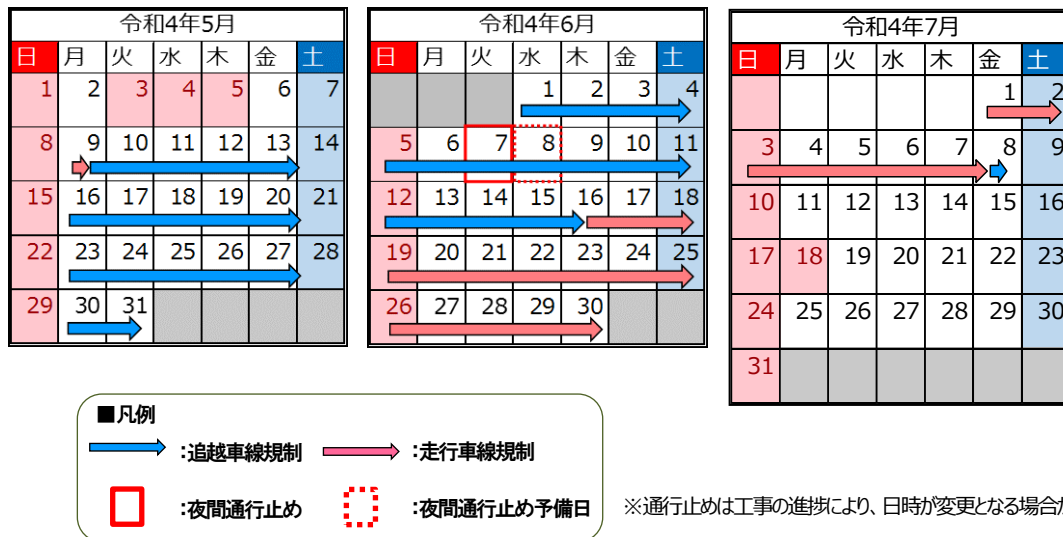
令和4年5月

| 日 | 月 | 火 | 水 | 木 | 金 | 土 |
|---|---|---|---|---|---|---|
| 1 | 2 | 3 | 4 | 5 | 6 | 7 |
| 8 | 9 | 10 | 11 | 12 | 13 | 14 |
| 15 | 16 | 17 | 18 | 19 | 20 | 21 |
| 22 | 23 | 24 | 25 | 26 | 27 | 28 |
| 29 | 30 | 31 | | | | |

令和4年6月

| 日 | 月 | 火 | 水 | 木 | 金 | 土 |
|---|---|---|---|---|---|---|
| | | | 1 | 2 | 3 | 4 |
| 5 | 6 | 7 | 8 | 9 | 10 | 11 |
| 12 | 13 | 14 | 15 | 16 | 17 | 18 |
| 19 | 20 | 21 | 22 | 23 | 24 | 25 |
| 26 | 27 | 28 | 29 | 30 | | |

令和4年7月

| 日 | 月 | 火 | 水 | 木 | 金 | 土 |
|---|---|---|---|---|---|---|
| | | | | | 1 | 2 |
| 3 | 4 | 5 | 6 | 7 | 8 | 9 |
| 10 | 11 | 12 | 13 | 14 | 15 | 16 |
| 17 | 18 | 19 | 20 | 21 | 22 | 23 |
| 24 | 25 | 26 | 27 | 28 | 29 | 30 |
| 31 | | | | | | |

■凡例
:追越車線規制 :走行車線規制
:夜間通行止め :夜間通行止め予備日

※通行止めは工事の進捗により、日時が変更となる場合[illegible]